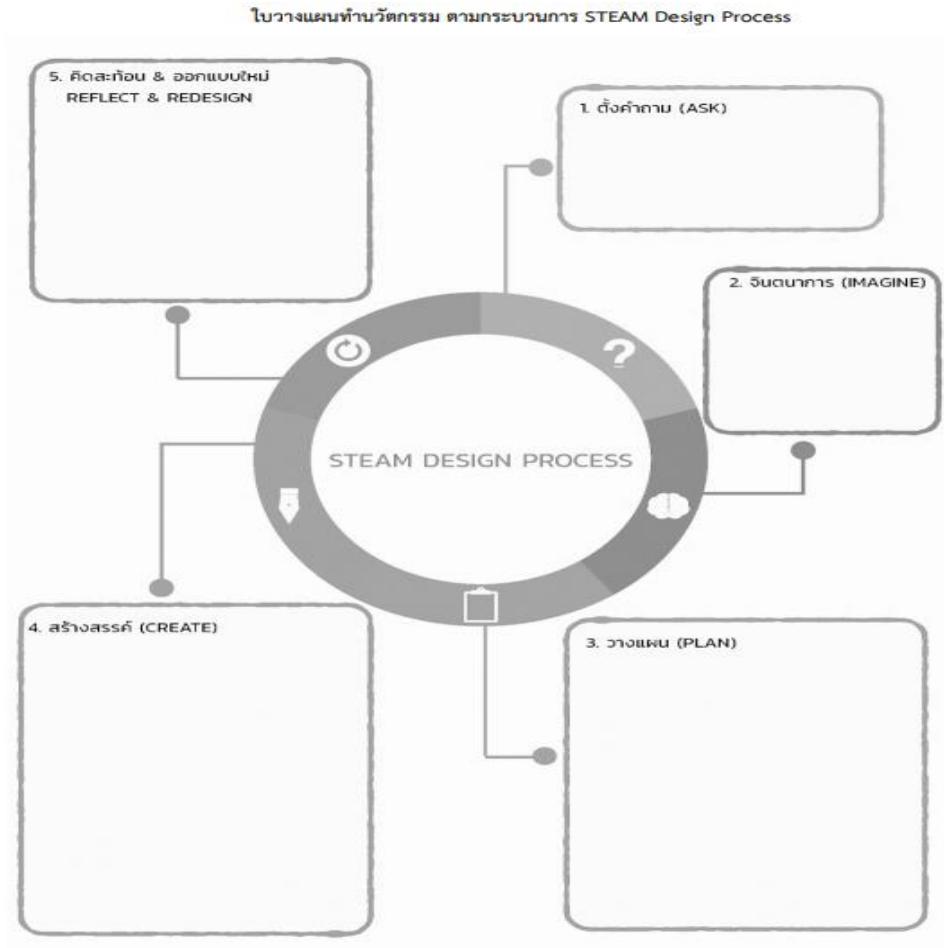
ใบวางแผนทำนวัตกรรม ตามกระบวนการ STEAM Design Process

5. คิดสะท้อน & ออกแบบใหม่
REFLECT & REDESIGN

1. ตั้งคำถาม (ASK)

2. จินตนาการ (IMAGINE)

STEAM DESIGN PROCESS

4. สร้างสรรค์ (CREATE)

3. วางแผน (PLAN)